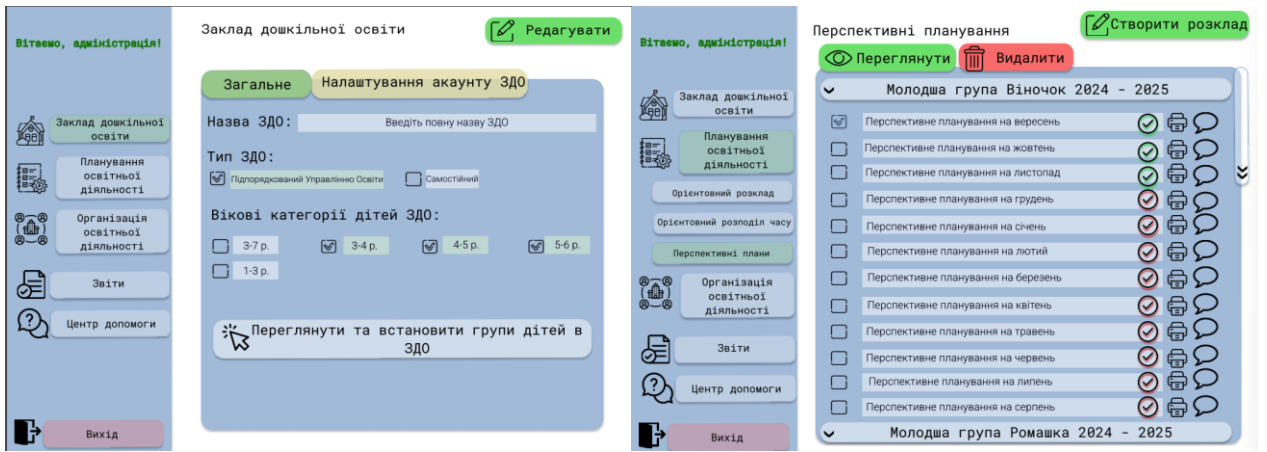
Вітаємо, адміністрація!

Заклад дошкільної освіти

Планування освітньої діяльності

Організація освітньої діяльності

Звіти

Центр допомоги

Вихід

Заклад дошкільної освіти

Редагувати

Загальне

Налаштування акаунту ЗДО

Назва ЗДО: Введіть повну назву ЗДО

Тип ЗДО:

Підпорядкований Управлінню Освіти

Самостійний

Вікові категорії дітей ЗДО:

3-7 р.

3-4 р.

4-5 р.

5-6 р.

1-3 р.

Переглянути та встановити групи дітей в ЗДО

Вітаємо, адміністрація!

Заклад дошкільної освіти

Планування освітньої діяльності

Орієнтовний розклад

Орієнтовний розподіл часу

Перспективні плани

Організація освітньої діяльності

Звіти

Центр допомоги

Вихід

Перспективні планування

Створити розклад

Переглянути

Видалити

Молодша група Віночок 2024 - 2025

Перспективне планування на вересень

Перспективне планування на жовтень

Перспективне планування на листопад

Перспективне планування на грудень

Перспективне планування на січень

Перспективне планування на лютий

Перспективне планування на березень

Перспективне планування на квітень

Перспективне планування на травень

Перспективне планування на червень

Перспективне планування на липень

Перспективне планування на серпень

Молодша група Ромашка 2024 - 2025